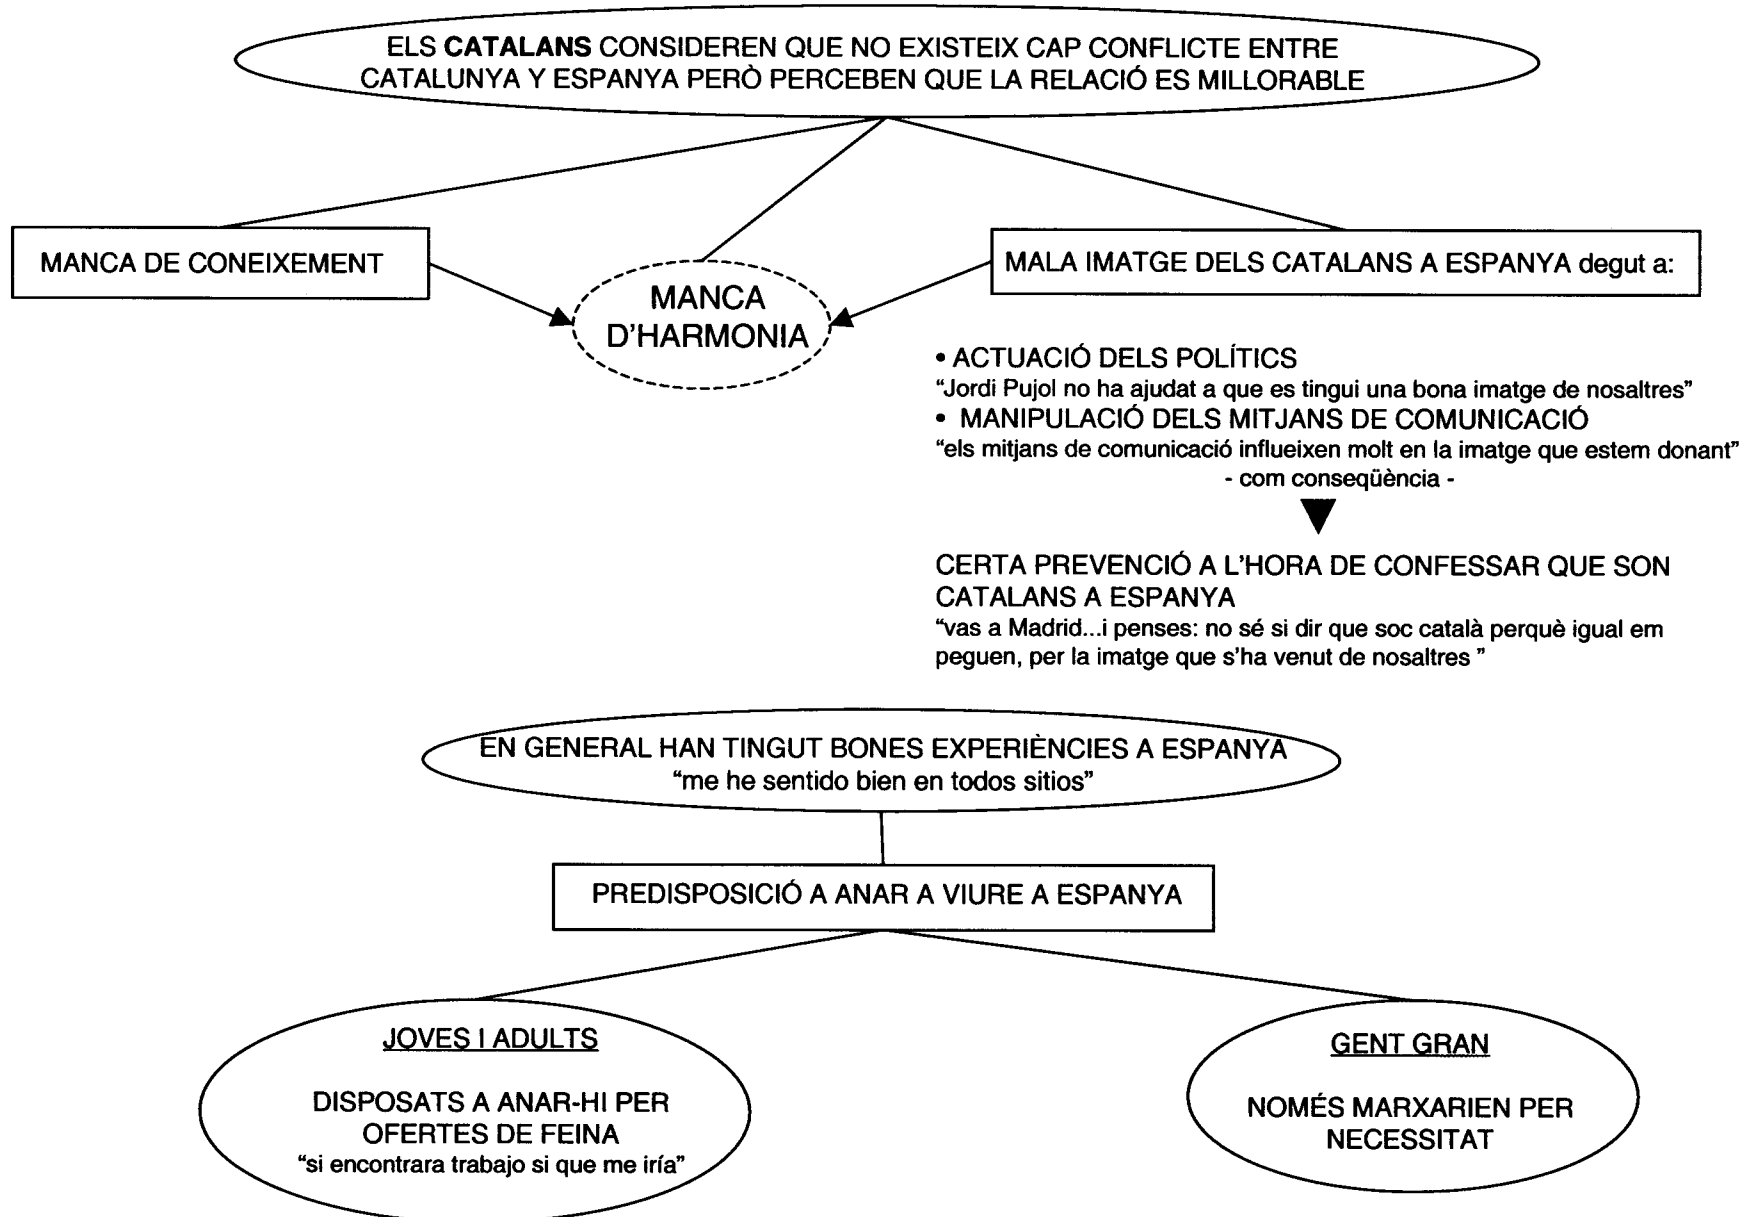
ELS **CATALANS** CONSIDEREN QUE NO EXISTEIX CAP CONFLICTE ENTRE CATALUNYA Y ESPANYA PERÒ PERCEBEN QUE LA RELACIÓ ES MILLORABLE

MANCA DE CONEIXEMENT

MANCA D'HARMONIA

MALA IMATGE DELS CATALANS A ESPANYA degut a:

• ACTUACIÓ DELS POLÍTICS
"Jordi Pujol no ha ajudat a que es tingui una bona imatge de nosaltres"
• MANIPULACIÓ DELS MITJANS DE COMUNICACIÓ
"els mitjans de comunicació influeixen molt en la imatge que estem donant"
- com conseqüència -

CERTA PREVENCIÓ A L'HORA DE CONFESSAR QUE SON CATALANS A ESPANYA
"vas a Madrid...i penses: no sé si dir que soc català perquè igual em peguen, per la imatge que s'ha venut de nosaltres "

EN GENERAL HAN TINGUT BONES EXPERIÈNCIES A ESPANYA
"me he sentido bien en todos sitios"

PREDISPOSICIÓ A ANAR A VIURE A ESPANYA

JOVES I ADULTS

DISPOSATS A ANAR-HI PER OFERTES DE FEINA
"si encontrara trabajo si que me iría"

GENT GRAN

NOMÉS MARXARIEN PER NECESSITAT